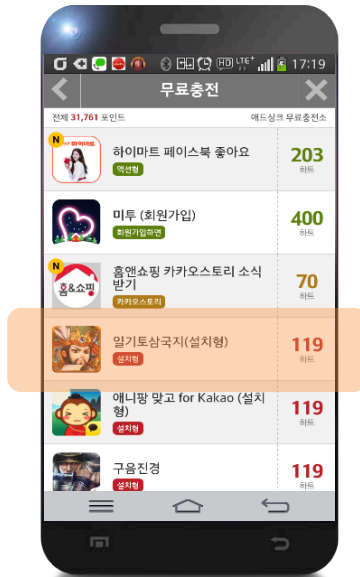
17:19

무료충전

전체 31,761 포인트

애드싱크 무료충전소

N
하이마트
하이마트 페이스북 좋아요
액션형
203
하트

미투 (회원가입)
회원가입하면
400
하트

N
홈&쇼핑
홈앤쇼핑 카카오스토리 소식받기
카카오스토리
70
하트

일기토삼국지(설치형)
설치형
119
하트

애니팡 맞고 for Kakao (설치형)
설치형
119
하트

구음진경
설치형
119
하트